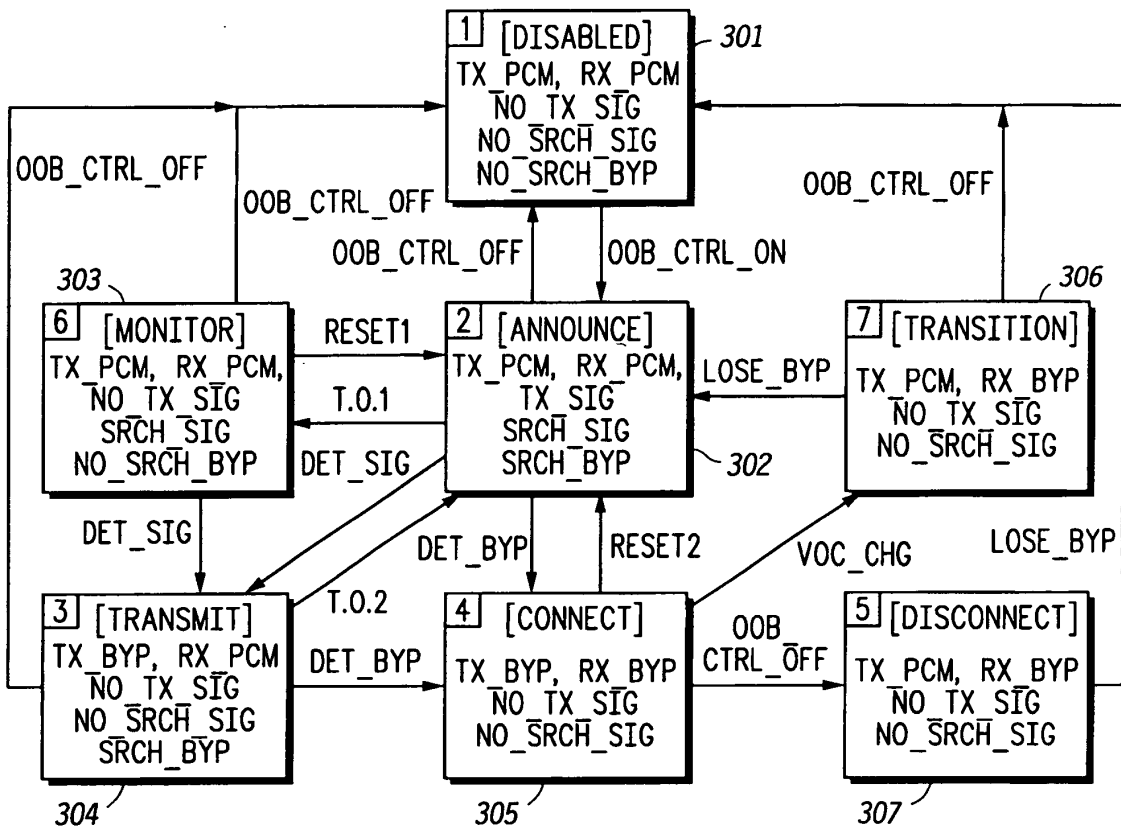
1 [DISABLED]
TX_PCM, RX_PCM
NO_TX_SIG
NO_SRCH_SIG
NO_SRCH_BYP

301

OOB_CTRL_OFF

OOB_CTRL_OFF

OOB_CTRL_OFF

OOB_CTRL_ON

OOB_CTRL_OFF

303

6 [MONITOR]
TX_PCM, RX_PCM,
NO_TX_SIG
SRCH_SIG
NO_SRCH_BYP

RESET1

T.O.1

DET_SIG

2 [ANNOUNCE]
TX_PCM, RX_PCM,
TX_SIG
SRCH_SIG
SRCH_BYP

302

LOSE_BYP

306

7 [TRANSITION]
TX_PCM, RX_BYP
NO_TX_SIG
NO_SRCH_SIG

DET_SIG

DET_BYP

RESET2

VOC_CHG

LOSE_BYP

T.O.2

3 [TRANSMIT]
TX_BYP, RX_PCM
NO_TX_SIG
NO_SRCH_SIG
SRCH_BYP

DET_BYP

4 [CONNECT]
TX_BYP, RX_BYP
NO_TX_SIG
NO_SRCH_SIG

OOB_CTRL_OFF

5 [DISCONNECT]
TX_PCM, RX_BYP
NO_TX_SIG
NO_SRCH_SIG

304

305

307